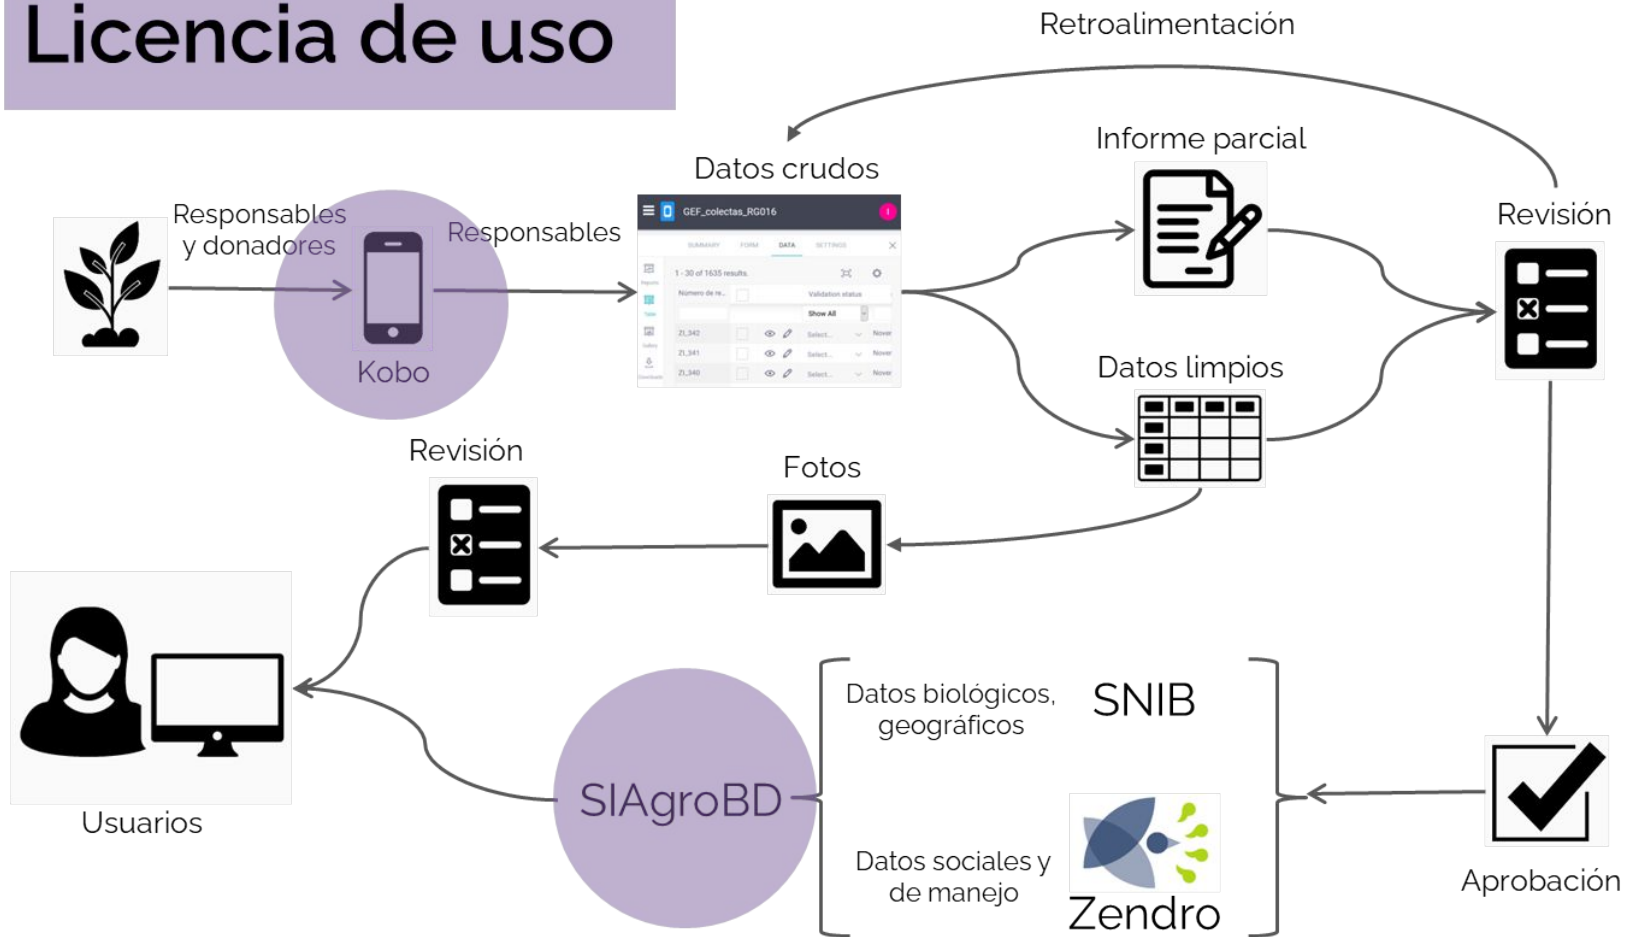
Licencia de uso

Retroalimentación

Responsables y donadores

Kobo

Responsables

Datos crudos

GEF_colectas_RG016

SUMMARY FORM DATA SETTINGS

1 - 30 of 1635 results

Número de re... Validation status

Show All

ZI_342 Select... Nover

ZI_341 Select... Nover

ZI_340 Select... Nover

Informe parcial

Datos limpios

Revisión

Revisión

Fotos

Usuarios

SIAgroBD

Datos biológicos, geográficos

SNIB

Datos sociales y de manejo

Zendro

Aprobación